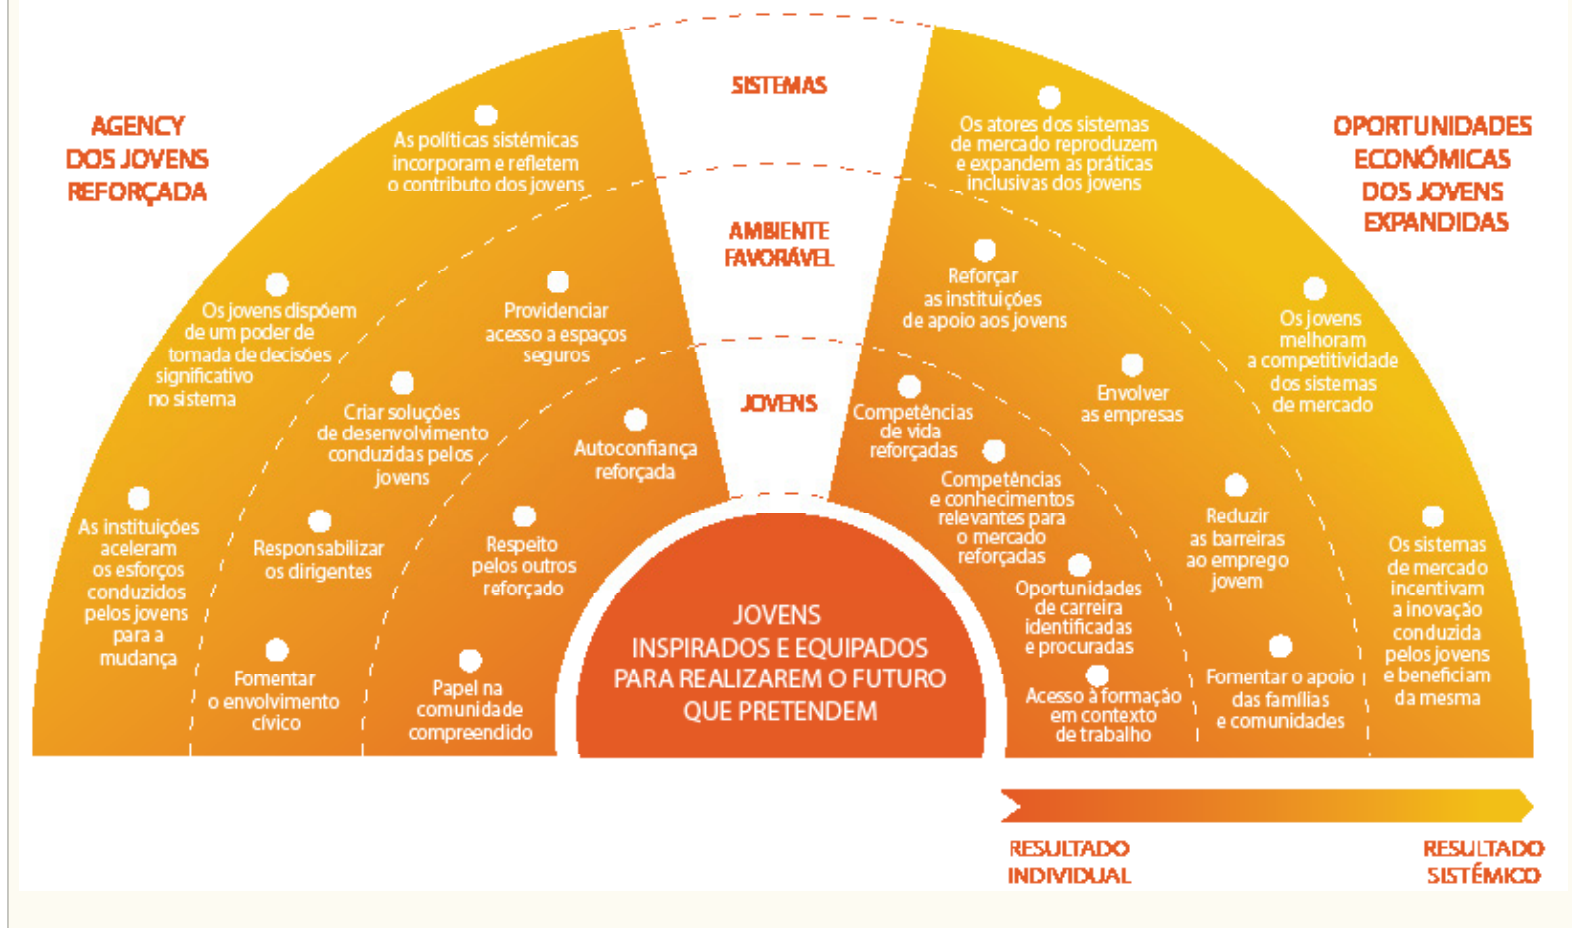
AGENCY DOS JOVENS REFORÇADA

SISTEMAS

AMBIENTE FAVORÁVEL

JOVENS

OPORTUNIDADES ECONÓMICAS DOS JOVENS EXPANDIDAS

As políticas sistémicas incorporam e refletem o contributo dos jovens

Os jovens dispõem de um poder de tomada de decisões significativo no sistema

Providenciar acesso a espaços seguros

Criar soluções de desenvolvimento conduzidas pelos jovens

Autoconfiança reforçada

As instituições aceleram os esforços conduzidos pelos jovens para a mudança

Responsabilizar os dirigentes

Respeito pelos outros reforçado

Fomentar o envolvimento cívico

Papel na comunidade compreendido

Os atores dos sistemas de mercado reproduzem e expandem as práticas inclusivas dos jovens

Reforçar as instituições de apoio aos jovens

Os jovens melhoram a competitividade dos sistemas de mercado

Envolver as empresas

Competências de vida reforçadas

Competências e conhecimentos relevantes para o mercado reforçadas

Reduzir as barreiras ao emprego jovem

Os sistemas de mercado incentivam a inovação conduzida pelos jovens e beneficiam da mesma

Oportunidades de carreira identificadas e procuradas

Fomentar o apoio das famílias e comunidades

Acesso à formação em contexto de trabalho

JOVENS INSPIRADOS E EQUIPADOS PARA REALIZAREM O FUTURO QUE PRETENDEM

RESULTADO INDIVIDUAL

RESULTADO SISTÉMICO